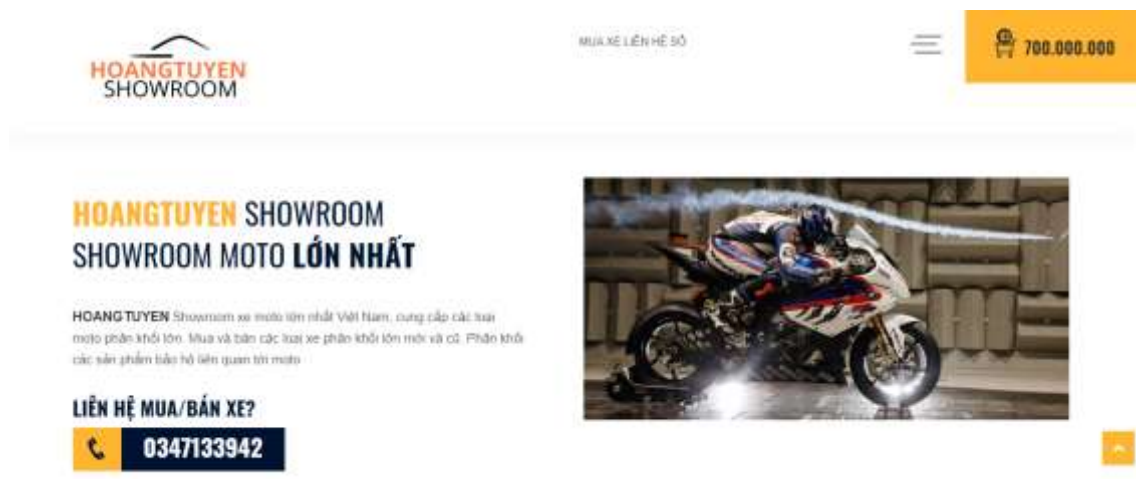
HOANGTUYEN
SHOWROOM

MUA XE LIÊN HỆ SỐ

700.000.000

HOANGTUYEN SHOWROOM
SHOWROOM MOTO LỚN NHẤT

HOANG TUYEN Showroom xe moto lớn nhất Việt Nam, cung cấp các loại moto phân khối lớn. Mua và bán các loại xe phân khối lớn mới và cũ. Phân khối các sản phẩm bảo hộ liên quan tới moto

LIÊN HỆ MUA/BÁN XE?

0347133942